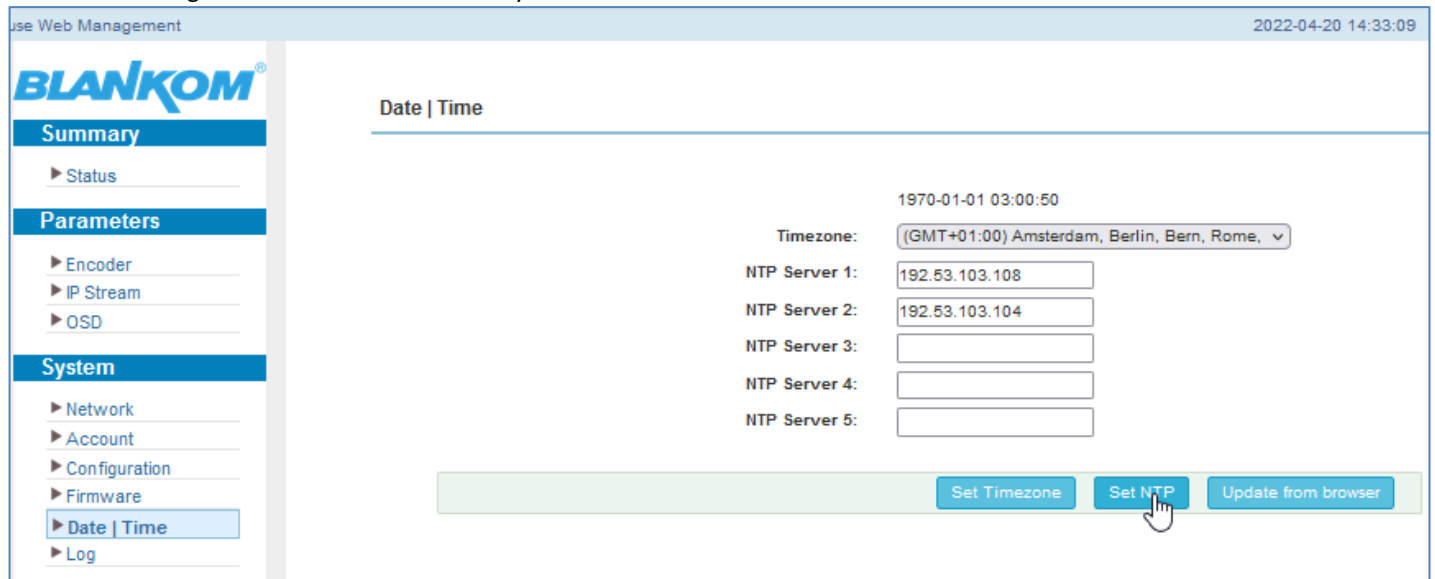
use Web Management

2022-04-20 14:33:09

BLANKOM®

Summary
▶ Status

Parameters
▶ Encoder
▶ IP Stream
▶ OSD

System
▶ Network
▶ Account
▶ Configuration
▶ Firmware
▶ Date | Time
▶ Log

Date | Time

1970-01-01 03:00:50

| | |
|---|---|
| Timezone: | (GMT+01:00) Amsterdam, Berlin, Bern, Rome, |
| NTP Server 1: | 192.53.103.108 |
| NTP Server 2: | 192.53.103.104 |
| NTP Server 3: | |
| NTP Server 4: | |
| NTP Server 5: | |

Set Timezone | Set NTP | Update from browser